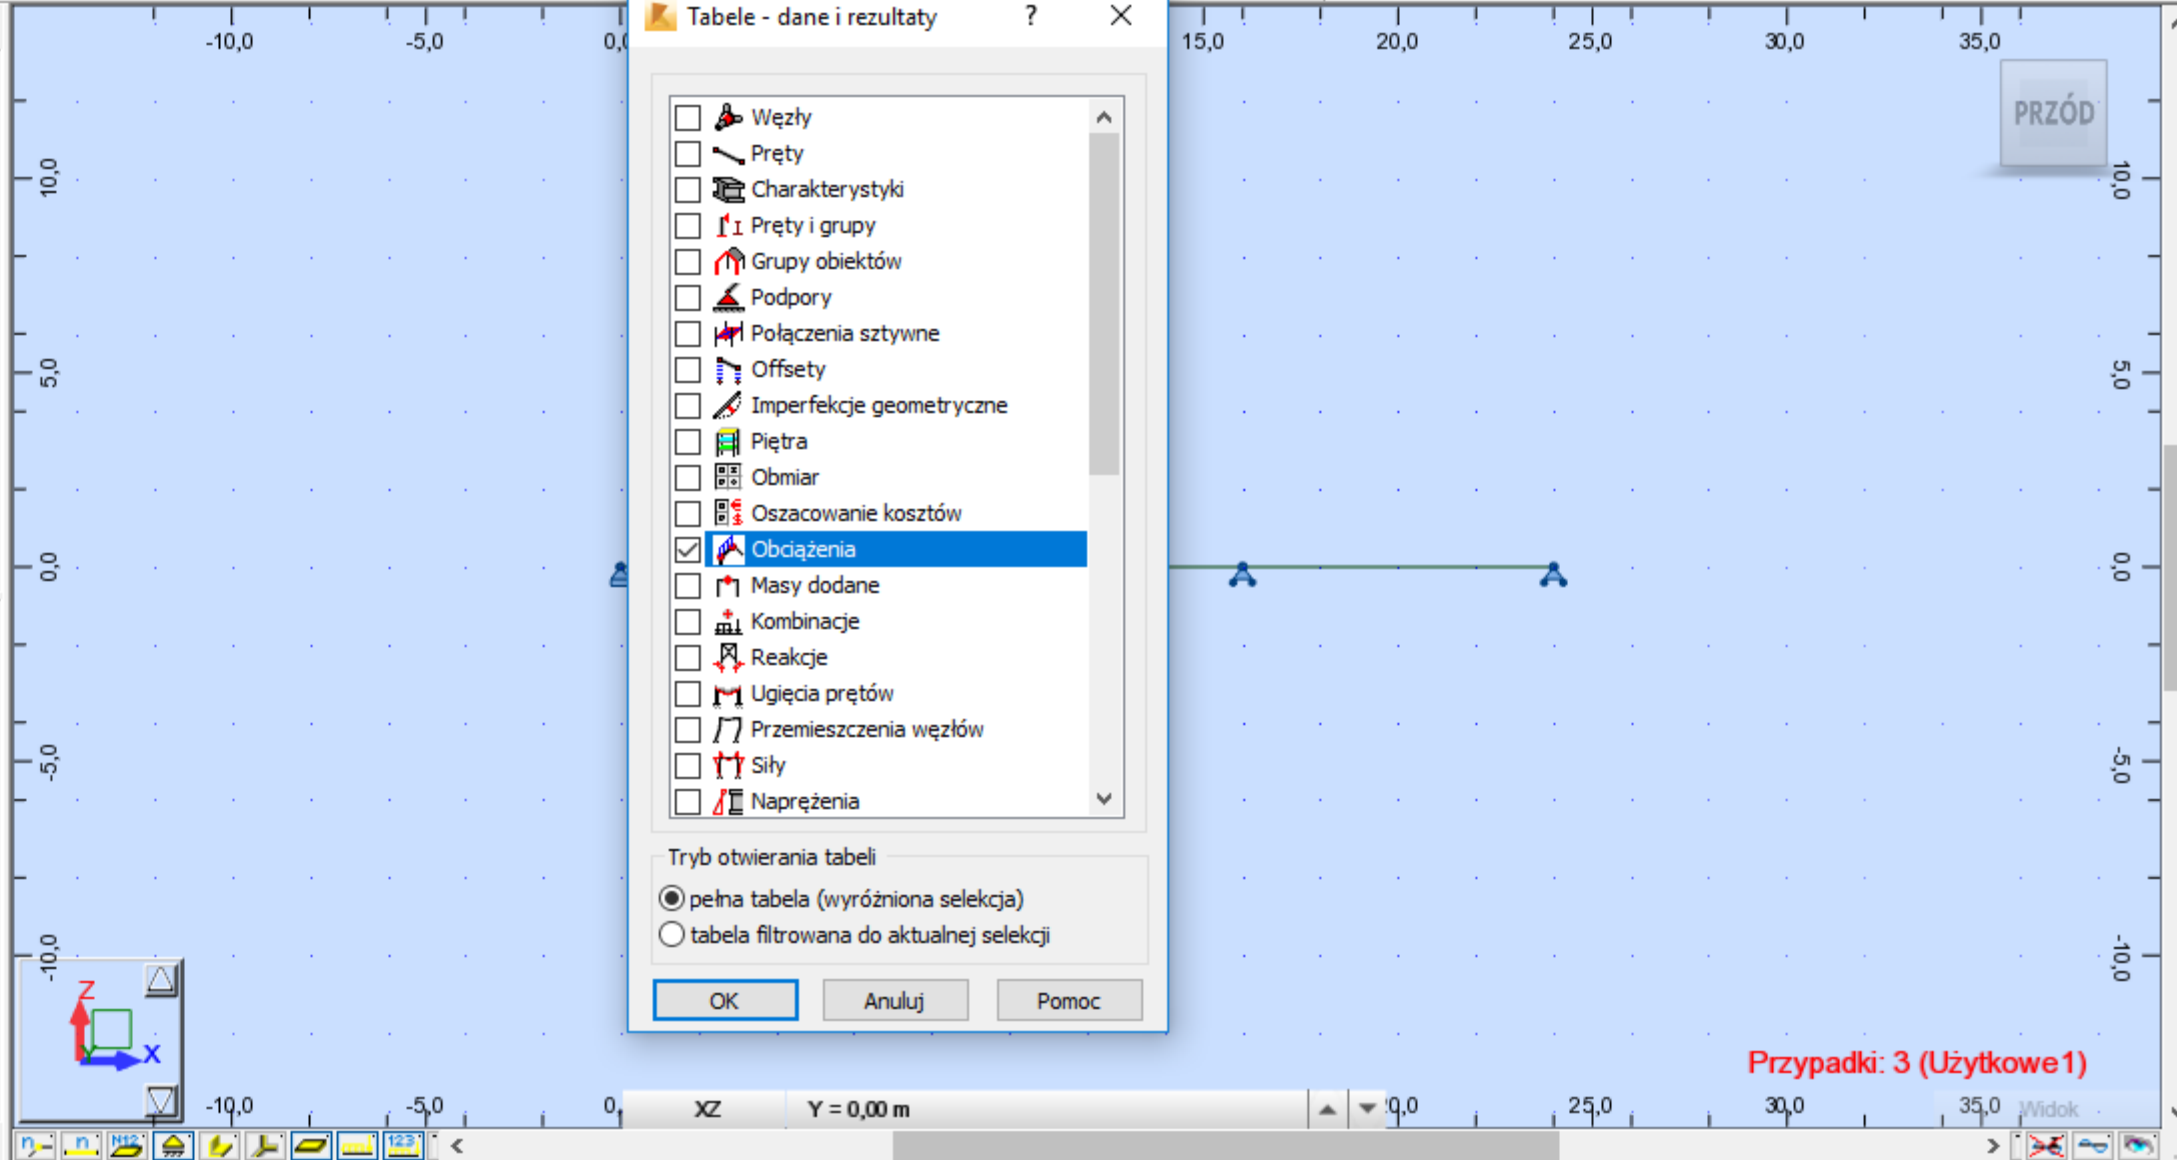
-10,0 -5,0 0,0 15,0 20,0 25,0 30,0 35,0

Tabele - dane i rezultaty ? ×

PRZÓD

10,0
5,0
0,0
-5,0
-10,0

Węzły
Pręty
Charakterystyki
Pręty i grupy
Grupy obiektów
Podpory
Połączenia sztywne
Offsety
Imperfekcje geometryczne
Piętra
Obmiar
Oszacowanie kosztów
Obciążenia
Masy dodane
Kombinacje
Reakcje
Ugięcia prętów
Przemieszczenia węzłów
Siły
Naprężenia

Tryb otwierania tabeli
pełna tabela (wyróżniona selekcja)
tabela filtrowana do aktualnej selekcji

OK Anuluj Pomoc

Z
X

Przypadki: 3 (Użytkowe1)

-10,0 -5,0 0, XZ Y = 0,00 m 20,0 25,0 30,0 35,0 Widok